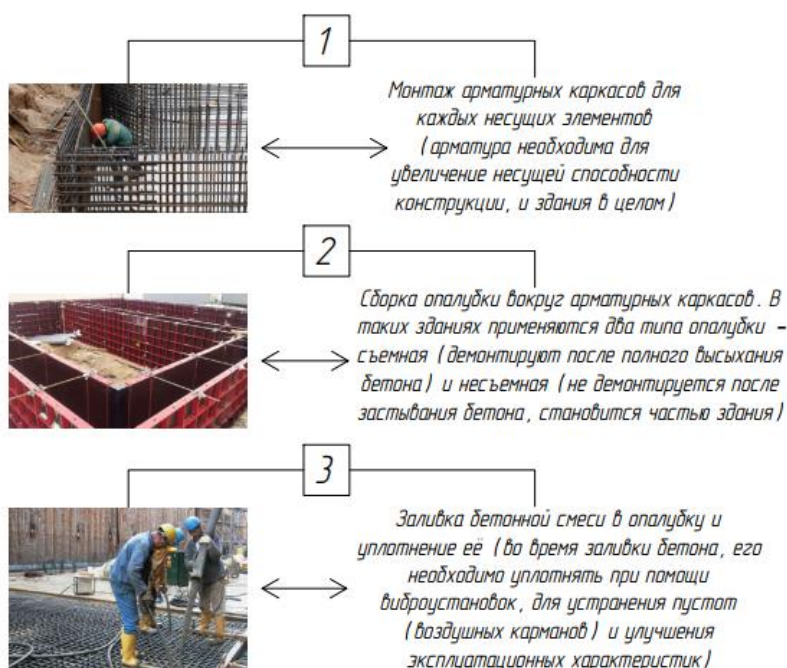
1

Монтаж арматурных каркасов для каждых несущих элементов (арматура необходима для увеличение несущей способности конструкции, и здания в целом)

2

Сборка опалубки вокруг арматурных каркасов. В таких зданиях применяются два типа опалубки – съемная (демонтируют после полного высыхания бетона) и несъемная (не демонтируется после застывания бетона, становится частью здания)

3

Заливка бетонной смеси в опалубку и уплотнение её (во время заливки бетона, его необходимо уплотнять при помощи виброустановок, для устранения пустот (воздушных карманов) и улучшения эксплуатационных характеристик)